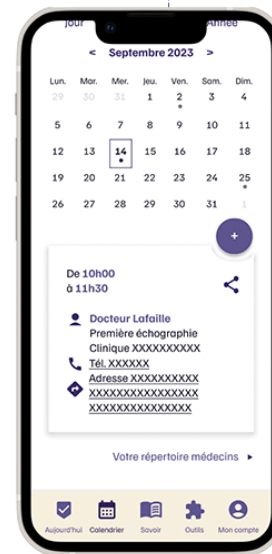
Jour Année

< Septembre 2023 >

| Lun. | Mar. | Mer. | Jeu. | Ven. | Sam. | Dim. |
|---|---|---|---|---|---|---|
| 29 | 30 | 31 | 1 | 2 | 3 | 4 |
| 5 | 6 | 7 | 8 | 9 | 10 | 11 |
| 12 | 13 | 14 | 15 | 16 | 17 | 18 |
| 19 | 20 | 21 | 22 | 23 | 24 | 25 |
| 26 | 27 | 28 | 29 | 30 | 31 | 1 |

+

De 10h00
à 11h30

Docteur Lafaille
Première échographie
Clinique XXXXXXXXXX
Tél. XXXXXX
Adresse XXXXXXXXXX
XXXXXXXXXXXXXXXX
XXXXXXXXXXXXXXX

Votre répertoire médecins >

Aujourd'hui Calendrier Savoir Outils Mon compte